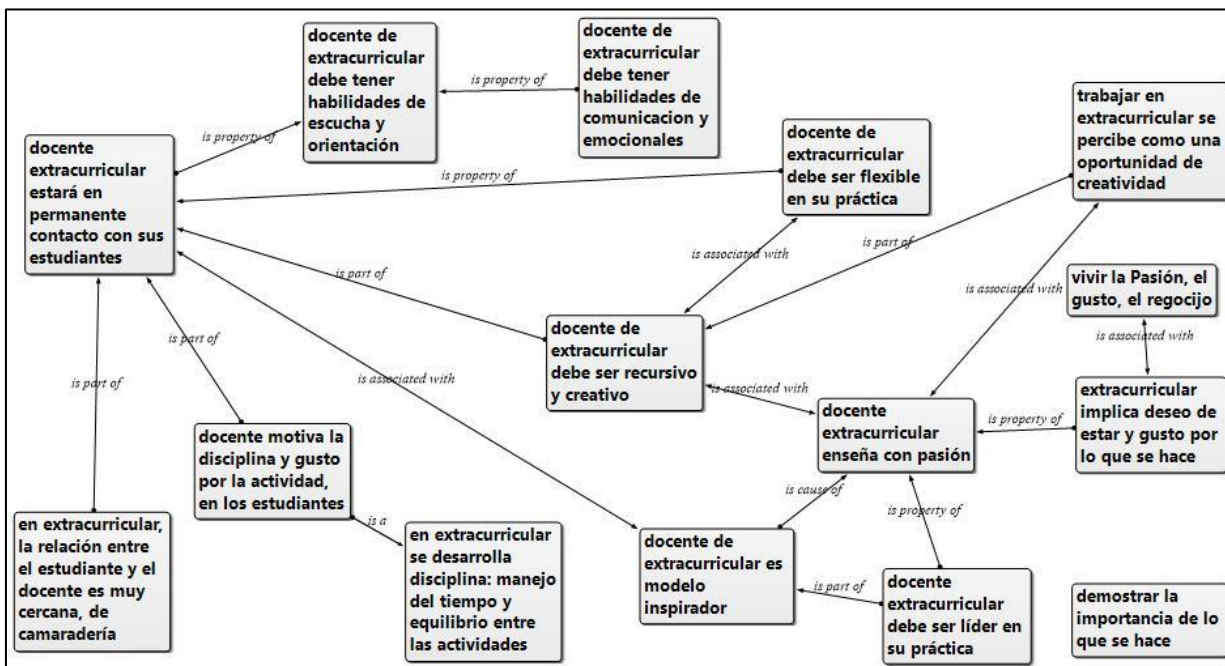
docente de extracurricular debe tener habilidades de escucha y orientación

is property of

docente de extracurricular debe tener habilidades de comunicacion y emocionales

trabajar en extracurricular se percibe como una oportunidad de creatividad

is property of

docente extracurricular estará en permanente contacto con sus estudiantes

is property of

docente de extracurricular debe ser flexible en su práctica

is associated with

is part of

is part of

is associated with

vivir la Pasión, el gusto, el regocijo

is associated with

is part of

docente de extracurricular debe ser recursivo y creativo

is associated with

is part of

is associated with

extracurricular implica deseo de estar y gusto por lo que se hace

is property of

docente extracurricular enseña con pasión

docente motiva la disciplina y gusto por la actividad, en los estudiantes

is cause of

is property of

is a

en extracurricular, la relación entre el estudiante y el docente es muy cercana, de camaradería

en extracurricular se desarrolla disciplina: manejo del tiempo y equilibrio entre las actividades

docente de extracurricular es modelo inspirador

is part of

docente extracurricular debe ser líder en su práctica

demostrar la importancia de lo que se hace